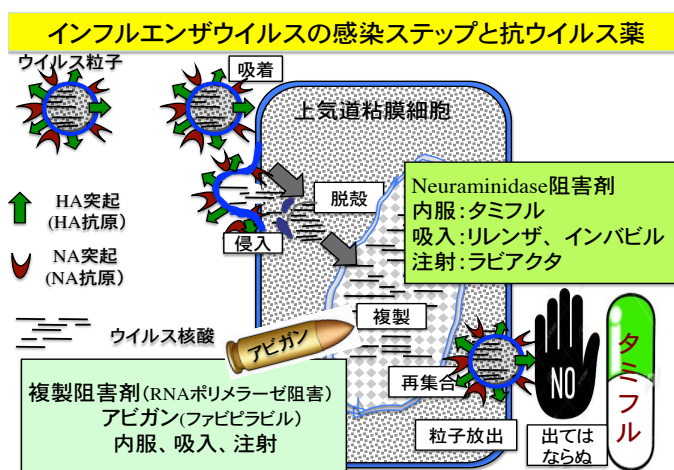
インフルエンザウイルスの感染ステップと抗ウイルス薬

ウイルス粒子

吸着

上気道粘膜細胞

HA突起
(HA抗原)

NA突起
(NA抗原)

脱殻

侵入

Neuraminidase阻害剤
内服:タミフル
吸入:リレンザ、インバビル
注射:ラピアクタ

ウイルス核酸

アビガン

複製

再集合

NO

タミフル

複製阻害剤(RNAポリメラーゼ阻害)
アビガン(ファビピラビル)
内服、吸入、注射

粒子放出

出ては
ならぬ